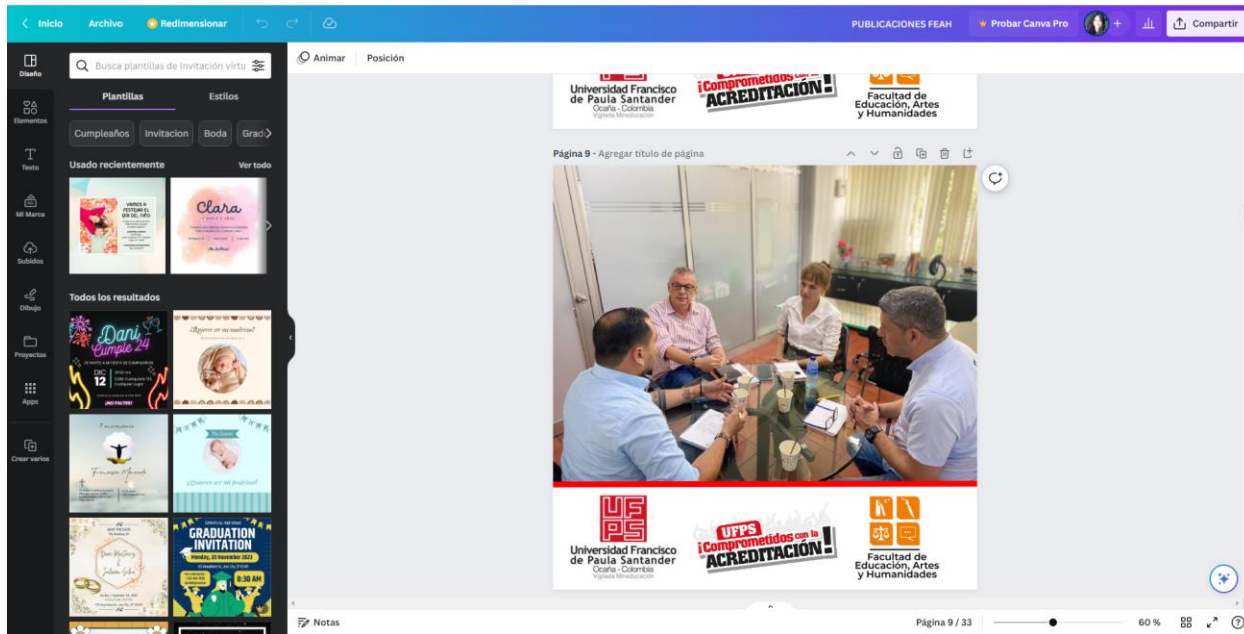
< Inicio Archivo Redimensionar PUBLICACIONES FEAH Probar Canva Pro Compartir

Diseño
Elementos
Texto
Mi Marca
Subidos
Dibujo
Proyectos
Apps
Crear varios

Busca plantillas de Invitación virtu

Plantillas Estilos

Cumpleaños Invitacion Boda Grad

Usado recientemente Ver todo

VAMOS A FESTEJAR EL DÍA DEL NIÑO

Clara

Todos los resultados

Dani Cumple 24

DIC 12

¡NO FALTES!

¿Quieres ser mi madrina?

¿Quieres ser mi padrino?

GRADUATION INVITATION

Monday, 20 November 2023

8:30 AM

Animar Posición

Universidad Francisco de Paula Santander
Ocaña - Colombia
Vigilada Mineducación

¡Comprometidos con la ACREDITACIÓN!

Facultad de Educación, Artes y Humanidades

Página 9 - Agregar título de página

UFPS
Universidad Francisco de Paula Santander
Ocaña - Colombia
Vigilada Mineducación

UFPS ¡Comprometidos con la ACREDITACIÓN!

Facultad de Educación, Artes y Humanidades

Notas

Página 9 / 33

60 %